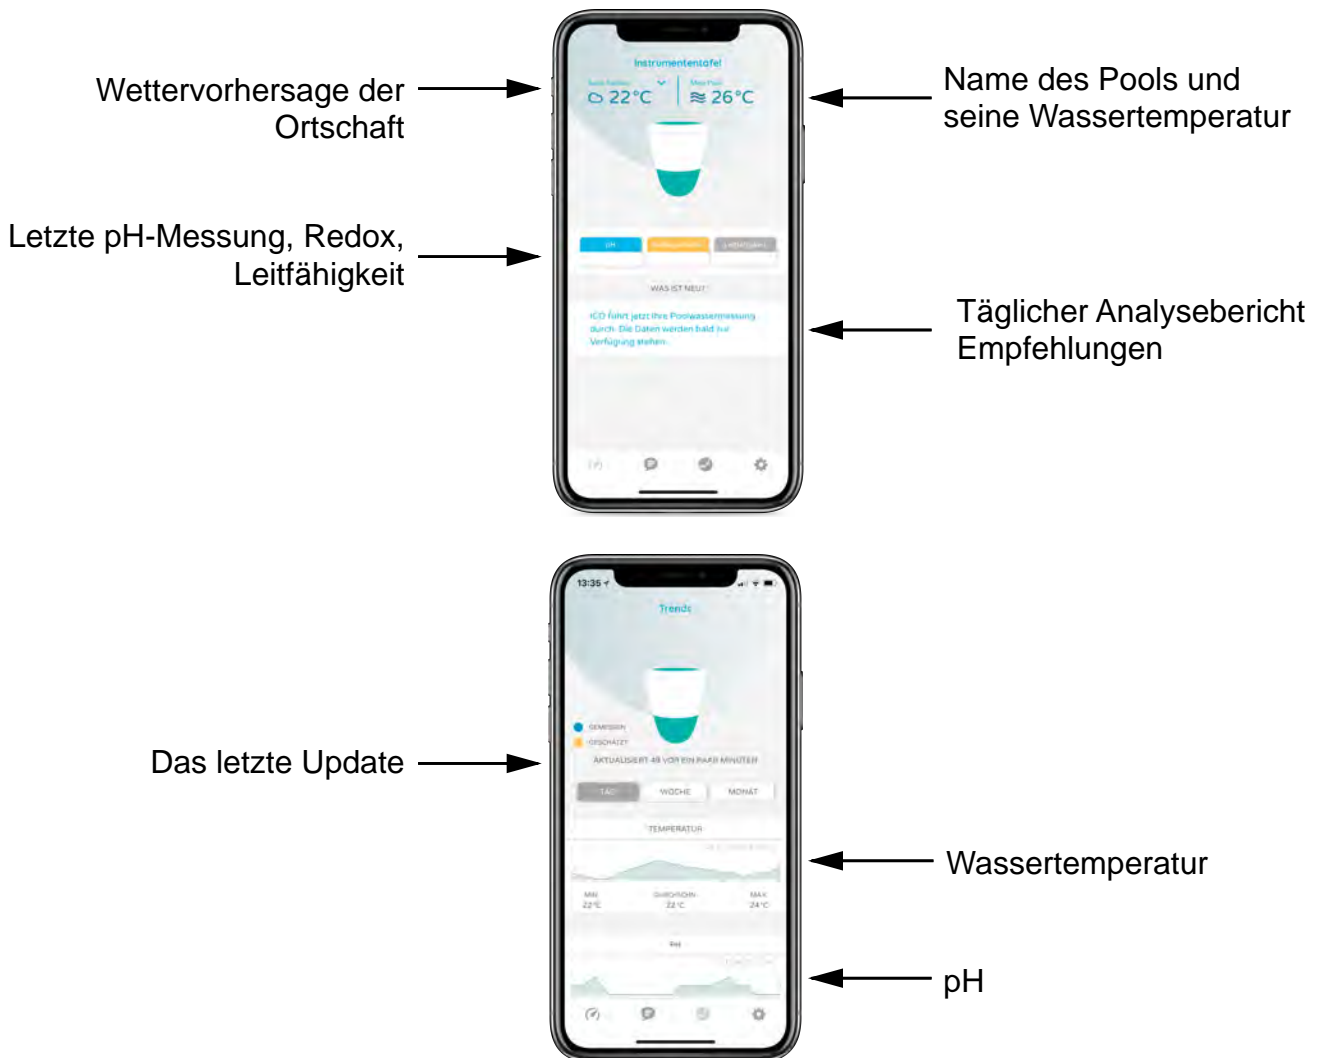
Wettervorhersage der Ortschaft

Instrumententafel

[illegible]

22°C

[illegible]

26°C

Name des Pools und seine Wassertemperatur

Letzte pH-Messung, Redox, Leitfähigkeit

pH

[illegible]

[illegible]

WAS IST NEU?

ICO führt jetzt Ihre Poolwassermessung durch. Die Daten werden bald zur Verfügung stehen.

Täglicher Analysebericht Empfehlungen

13:35

Trends

GEMESSEN

GESCHÄTZT

Das letzte Update

AKTUALISIERT 49 VOR EIN PAAR MINUTEN

TAG

WOCHE

MONAT

TEMPERATUR

Wassertemperatur

MIN 22°C

DURCHSCHN. 22°C

MAX 24°C

PH

pH